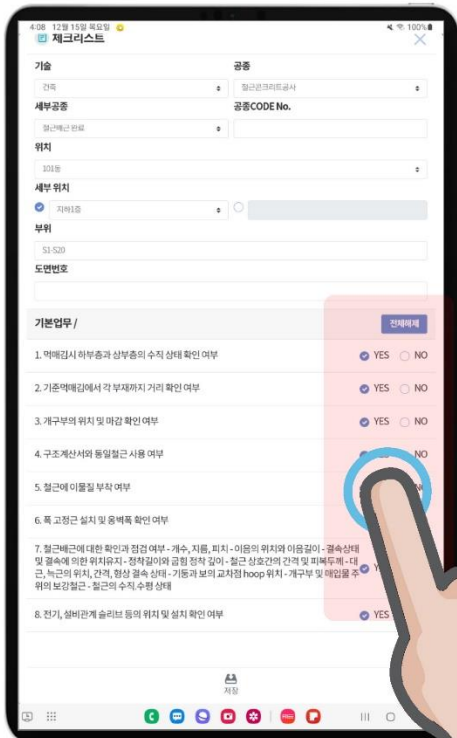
4:08 12월 15일 목요일 100%

체크리스트

기술
건축

공종
철근콘크리트공사

세부공종
철근배근 완료

공종CODE No.

위치
101동

세부 위치
지하1층

부위
S1-S20

도면번호

기본업무 /

전체체크

1. 먹매김시 하부층과 상부층의 수직 상태 확인 여부 YES NO

2. 기준먹매김에서 각 부재까지 거리 확인 여부 YES NO

3. 개구부의 위치 및 마감 확인 여부 YES NO

4. 구조계산서와 동일철근 사용 여부 NO

5. 철근에 이물질 부착 여부

6. 폭 고정근 설치 및 용벽폭 확인 여부

7. 철근배근에 대한 확인과 점검 여부 - 개수, 지름, 피치 - 이음의 위치와 이음길이 - 결속상태 및 결속에 의한 위치유지 - 정착길이와 굽힘 정착 길이 - 철근 상호간의 간격 및 피복두께 - 대근, 늑근의 위치, 간격, 형상 결속 상태 - 기둥과 보의 교차점 hoop 위치 - 개구부 및 매입물 주위의 보강철근 - 철근의 수직·수평 상태

8. 전기, 설비관계 슬리브 등의 위치 및 설치 확인 여부 YES

저장